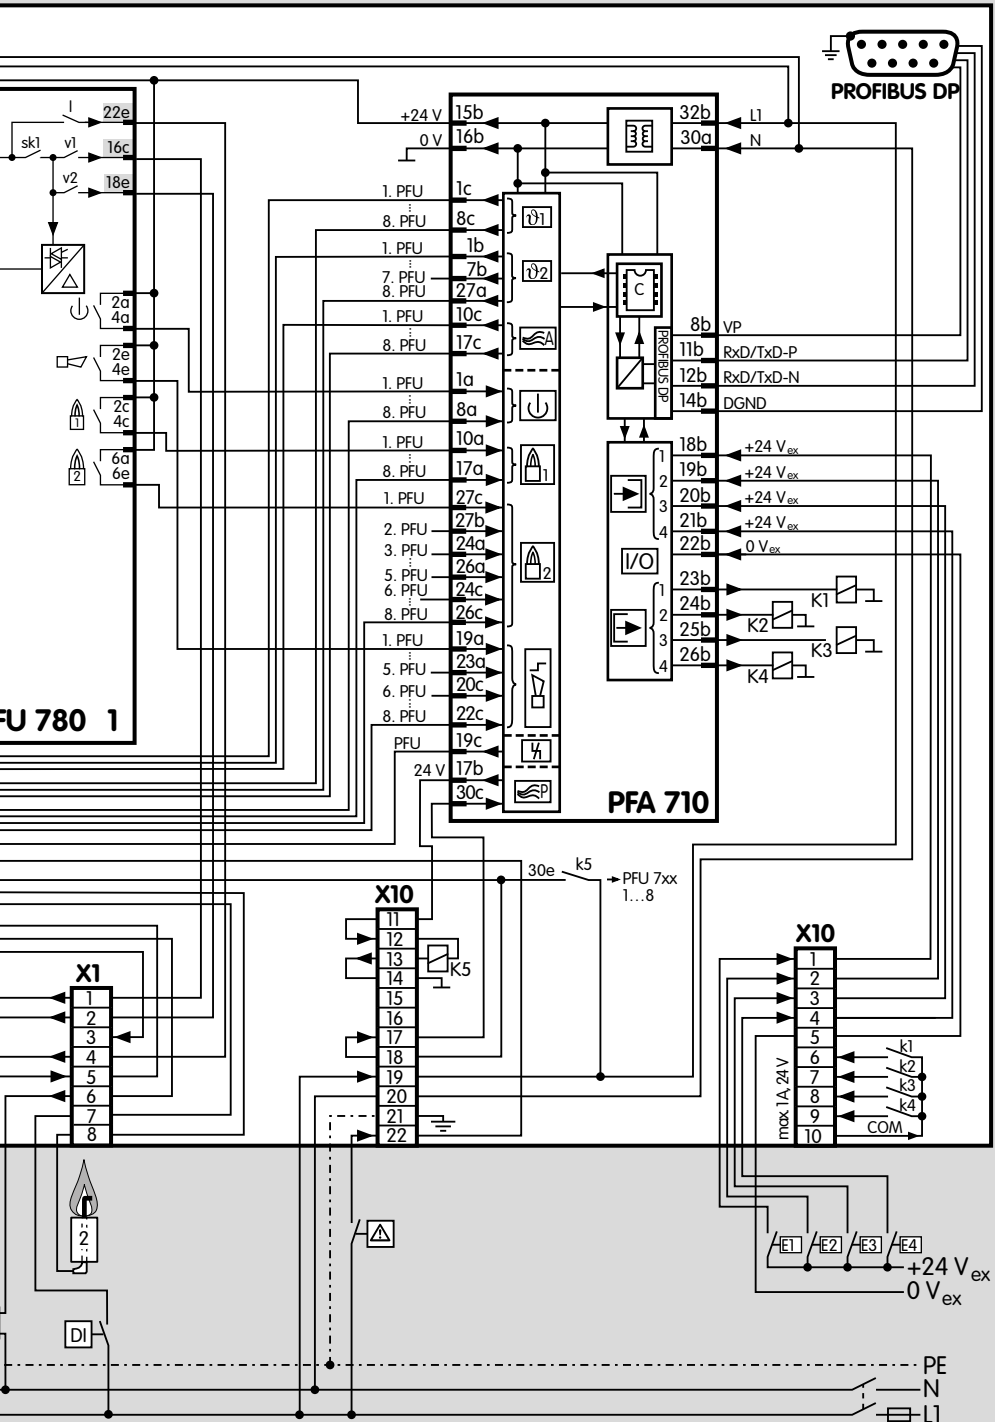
PROFIBUS DP

I 22e
sk1 v1 16c
v2 18e

2a
4a
2e
4e
2c
4c
6a
6e

FU 780 1

+24 V 15b
0 V 16b
32b L1
30a N

1. PFU 1c
8. PFU 8c
$\vartheta$1
1. PFU 1b
7. PFU 7b
8. PFU 27a
$\vartheta$2
C
1. PFU 10c
8. PFU 17c
A
8b VP
11b RxD/TxD-P
12b RxD/TxD-N
14b DGND
PROFIBUS DP
1. PFU 1a
8. PFU 8a
1. PFU 10a
8. PFU 17a
1
1. PFU 27c
2. PFU 27b
3. PFU 24a
5. PFU 26a
6. PFU 24c
8. PFU 26c
2
1. PFU 19a
5. PFU 23a
6. PFU 20c
8. PFU 22c
PFU 19c
24 V 17b
30c
P
PFA 710

18b +24 V$_{ex}$
19b +24 V$_{ex}$
20b +24 V$_{ex}$
21b +24 V$_{ex}$
22b 0 V$_{ex}$
1
2
3
4
I/O
23b
24b
25b
26b
1
2
3
4
K1
K2
K3
K4

30e k5 PFU 7xx 1…8

X10
11
12
13
14
15
16
17
18
19
20
21
22
K5

X1
1
2
3
4
5
6
7
8

2

DI

X10
1
2
3
4
5
6
7
8
9
10
max 1A, 24 V
k1
k2
k3
k4
COM

E1 E2 E3 E4
+24 V$_{ex}$
0 V$_{ex}$

PE
N
L1